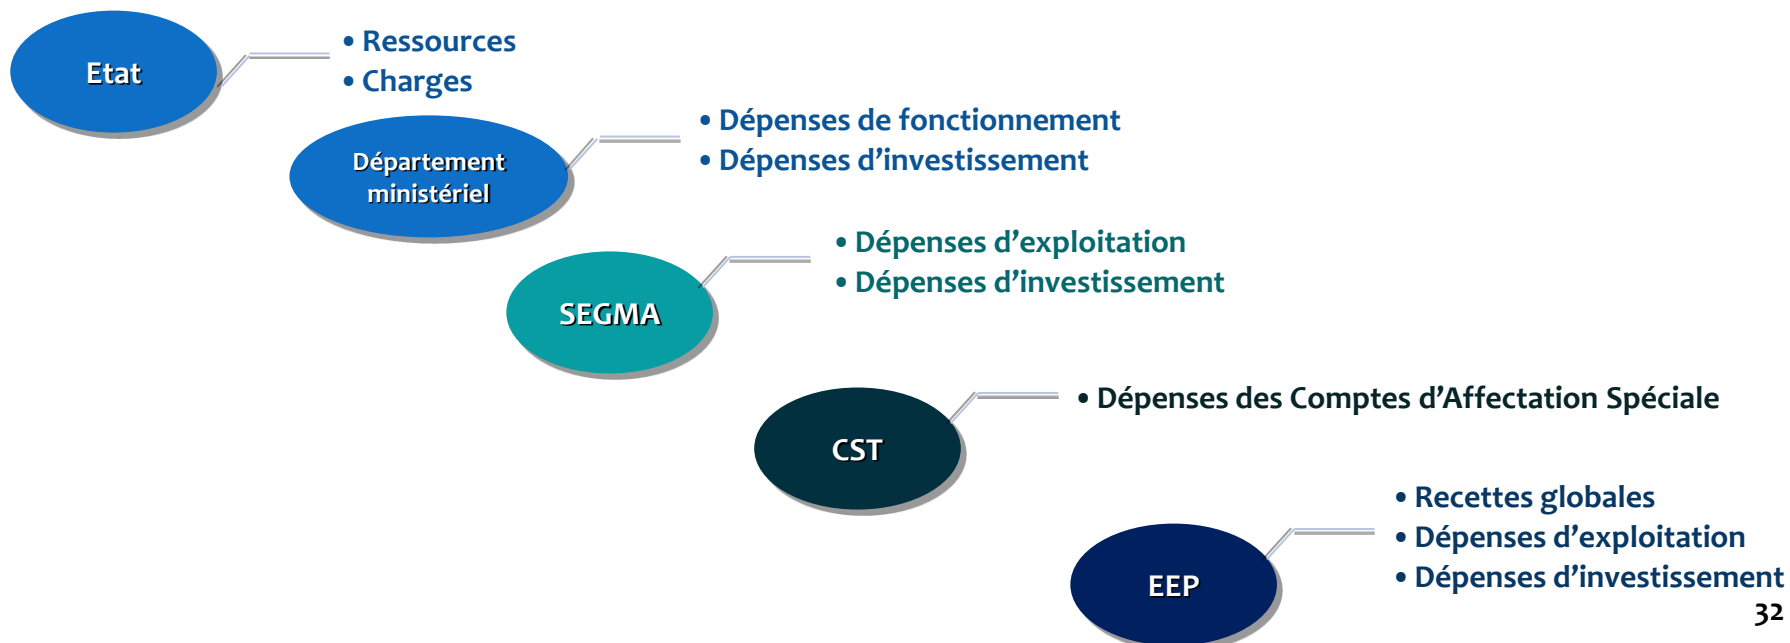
Etat

• Ressources
• Charges

Département ministériel

• Dépenses de fonctionnement
• Dépenses d’investissement

SEGMA

• Dépenses d’exploitation
• Dépenses d’investissement

CST

• Dépenses des Comptes d’Affectation Spéciale

EEP

• Recettes globales
• Dépenses d’exploitation
• Dépenses d’investissement

32